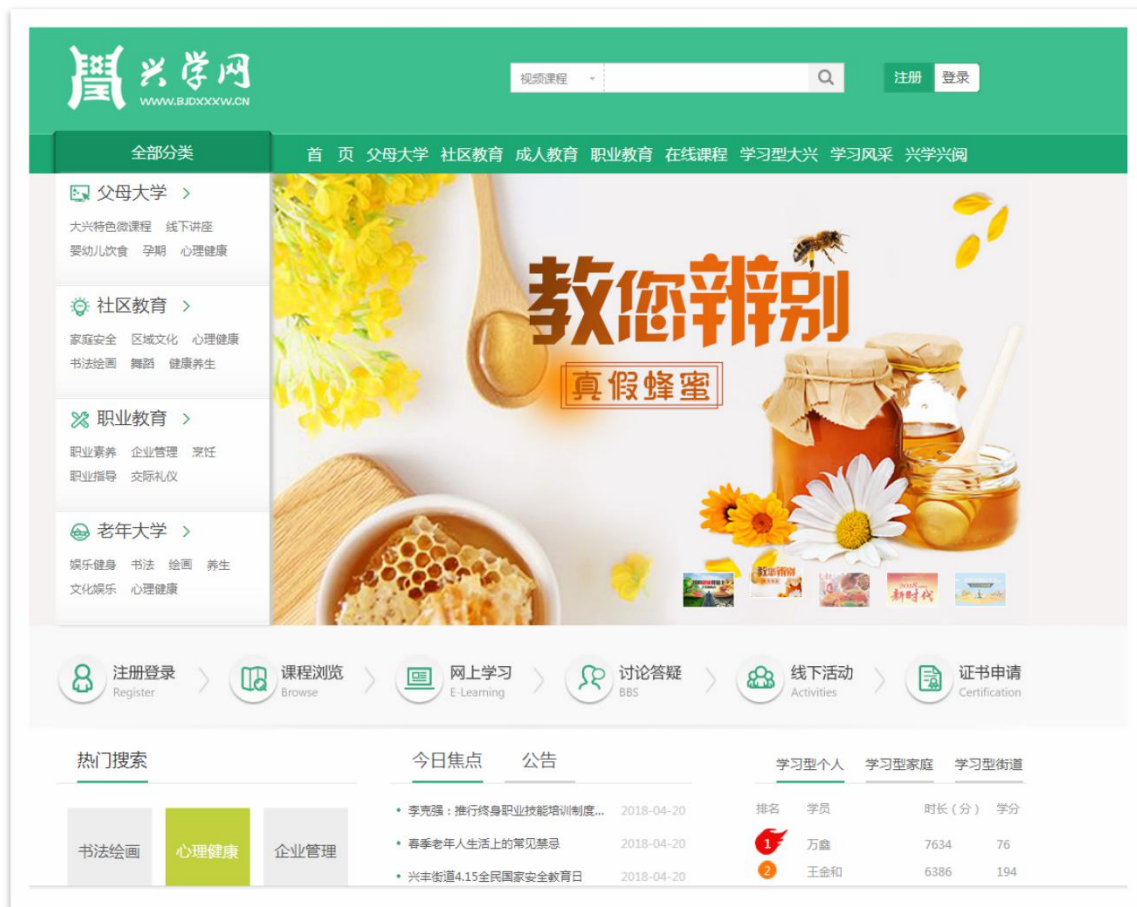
兴学网
WWW.BJDXXXW.CN

视频课程

注册 登录

全部分类

首 页 父母大学 社区教育 成人教育 职业教育 在线课程 学习型大兴 学习风采 兴学兴阅

父母大学 >
大兴特色微课程 线下讲座
婴幼儿饮食 孕期 心理健康

社区教育 >
家庭安全 区域文化 心理健康
书法绘画 舞蹈 健康养生

职业教育 >
职业素养 企业管理 烹饪
职业指导 交际礼仪

老年大学 >
娱乐健身 书法 绘画 养生
文化娱乐 心理健康

教您辨别
真假蜂蜜

注册登录 Register
课程浏览 Browse
网上学习 E-Learning
讨论答疑 BBS
线下活动 Activities
证书申请 Certification

热门搜索

书法绘画 心理健康 企业管理

今日焦点 公告

• 李克强：推行终身职业技能培训制度... 2018-04-20
• 春季老年人生活上的常见禁忌 2018-04-20
• 兴丰街道4.15全民国家安全教育日 2018-04-20

学习型个人 学习型家庭 学习型街道

| 排名 | 学员 | 时长（分） | 学分 |
|---|---|---|---|
| 1 | 万鑫 | 7634 | 76 |
| 2 | 王金和 | 6386 | 194 |